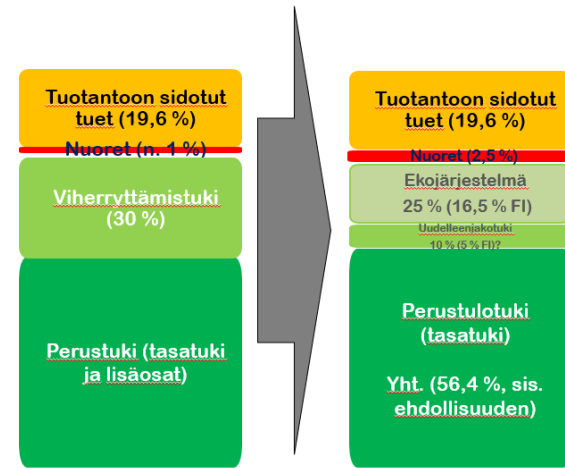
Tuotantoon sidotut tuet (19,6 %)

Nuoret (n. 1 %)

Viherryttämistuki (30 %)

Perustuki (tasatuki ja lisäosat)

Tuotantoon sidotut tuet (19,6 %)

Nuoret (2,5 %)

Ekojärjestelmä

25 % (16,5 % FI)

Uudelleenjakotuki

10 % (5 % FI)?

Perustulotuki (tasatuki)

Yht. (56,4 %, sis. ehdollisuuden)